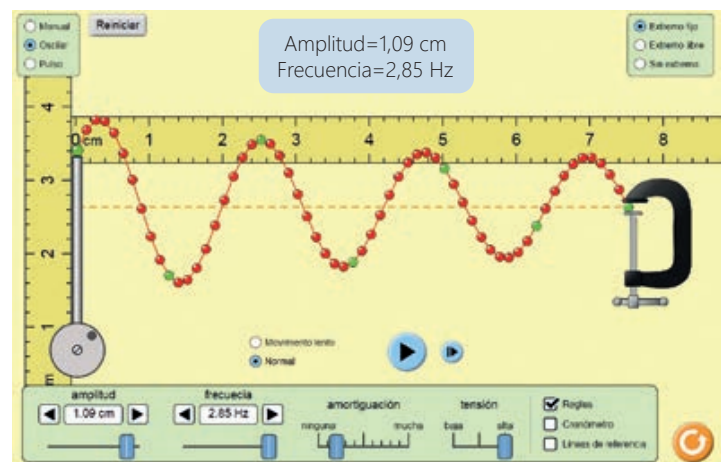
Manual
Oscilar
Pulso

Reiniciar

Amplitud=1,09 cm
Frecuencia=2,85 Hz

Extremo fijo
Extremo libre
Sin extremo

4
3
2
cm

0 cm
1
2
3
4
5
6
7
8

Movimiento lento
Normal

amplitud
1.09 cm

frecuencia
2.85 Hz

amortiguación
ninguna
mucha

tensión
baja
alta

Reglas
Cronómetro
Líneas de referencia